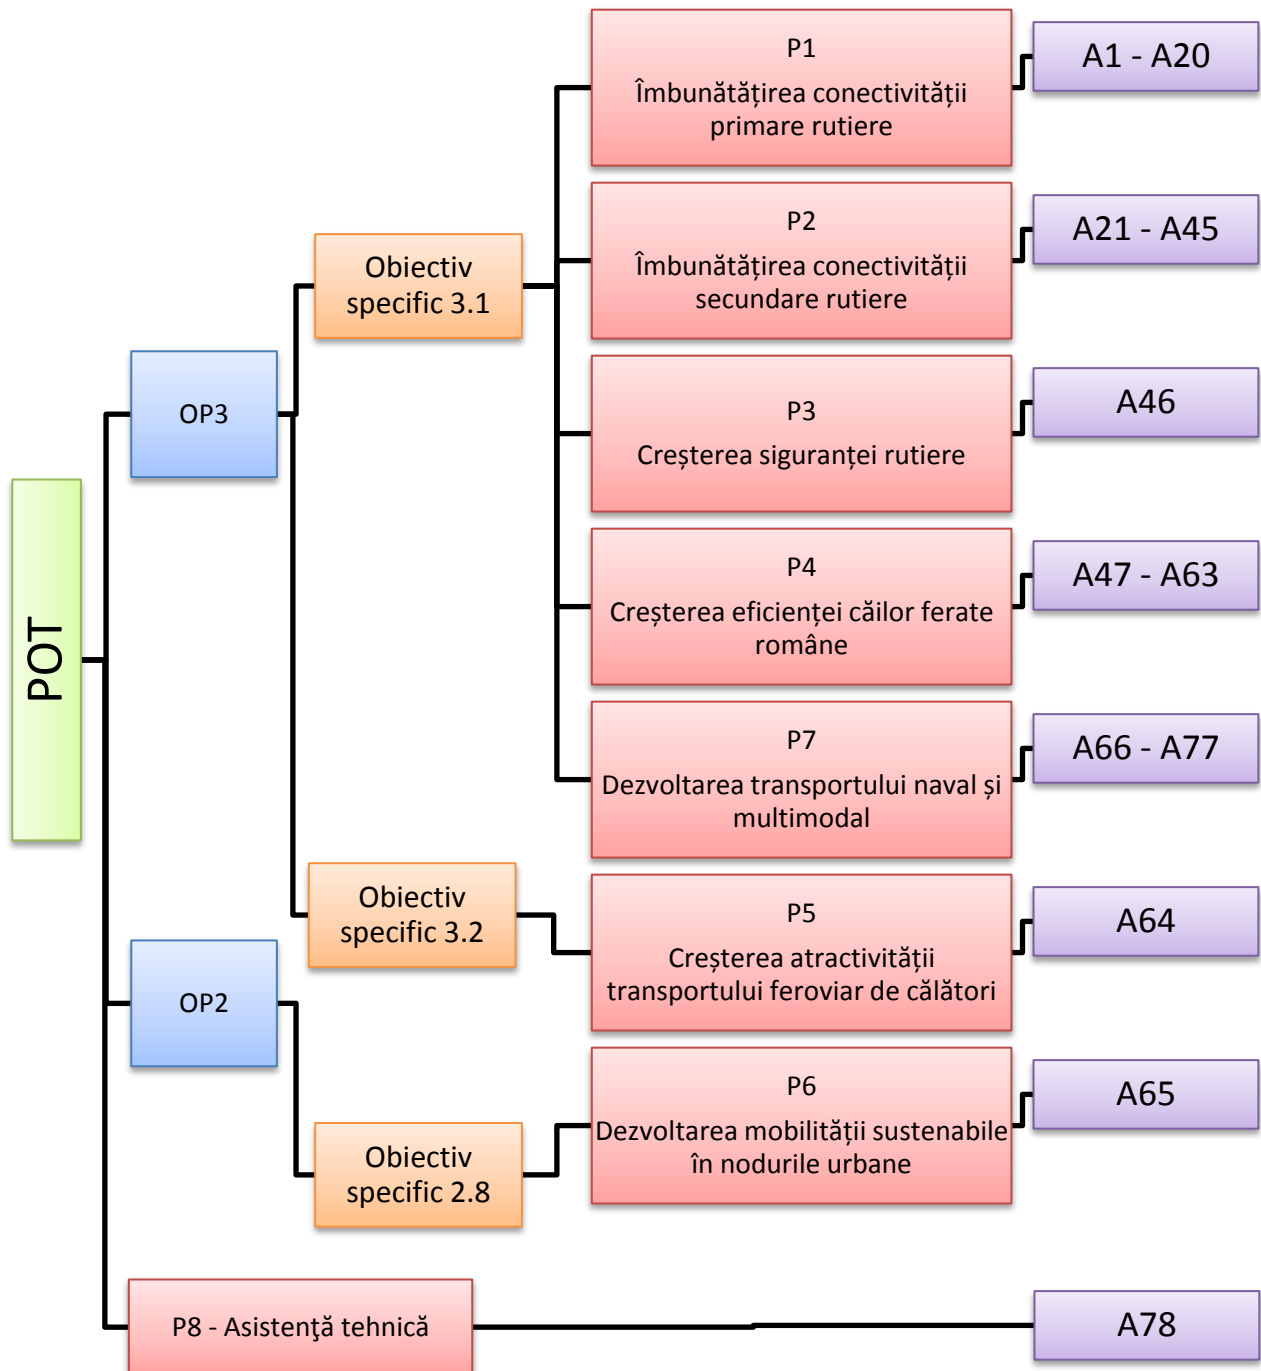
POT

OP3

Obiectiv specific 3.1

P1
Îmbunătățirea conectivității primare rutiere

A1 - A20

P2
Îmbunătățirea conectivității secundare rutiere

A21 - A45

P3
Creșterea siguranței rutiere

A46

P4
Creșterea eficienței căilor ferate române

A47 - A63

P7
Dezvoltarea transportului naval și multimodal

A66 - A77

Obiectiv specific 3.2

P5
Creșterea atractivității transportului feroviar de călători

A64

OP2

Obiectiv specific 2.8

P6
Dezvoltarea mobilității sustenabile în nodurile urbane

A65

P8 - Asistenţă tehnică

A78